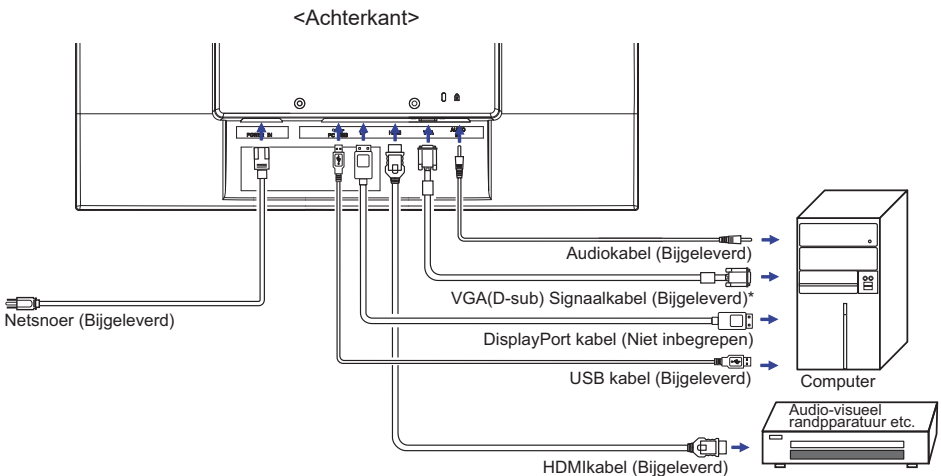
<Achterkant>

POWER IN

AUDIO IN

Audiokabel (Bijgeleverd)

VGA(D-sub) Signaalkabel (Bijgeleverd)*

Netsnoer (Bijgeleverd)

DisplayPort kabel (Niet inbegrepen)

USB kabel (Bijgeleverd)

Computer

Audio-visueel randpparatuur etc.

HDMIkabel (Bijgeleverd)